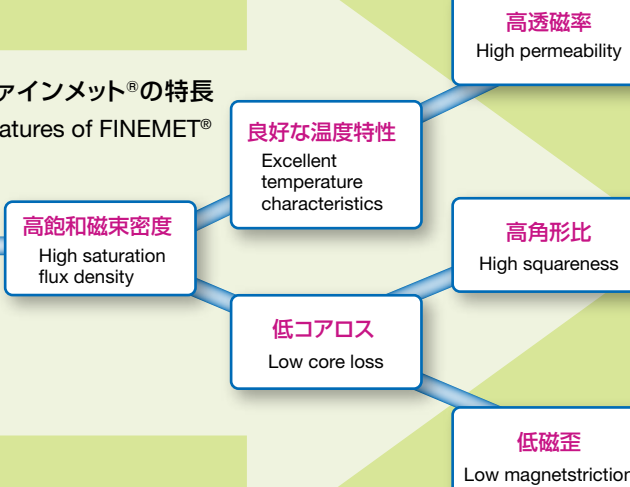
ァインメット®の特長
atures of FINEMET®

高透磁率
High permeability

良好な温度特性
Excellent temperature characteristics

高飽和磁束密度
High saturation flux density

高角形比
High squareness

低コアロス
Low core loss

低磁歪
Low magnetstriction